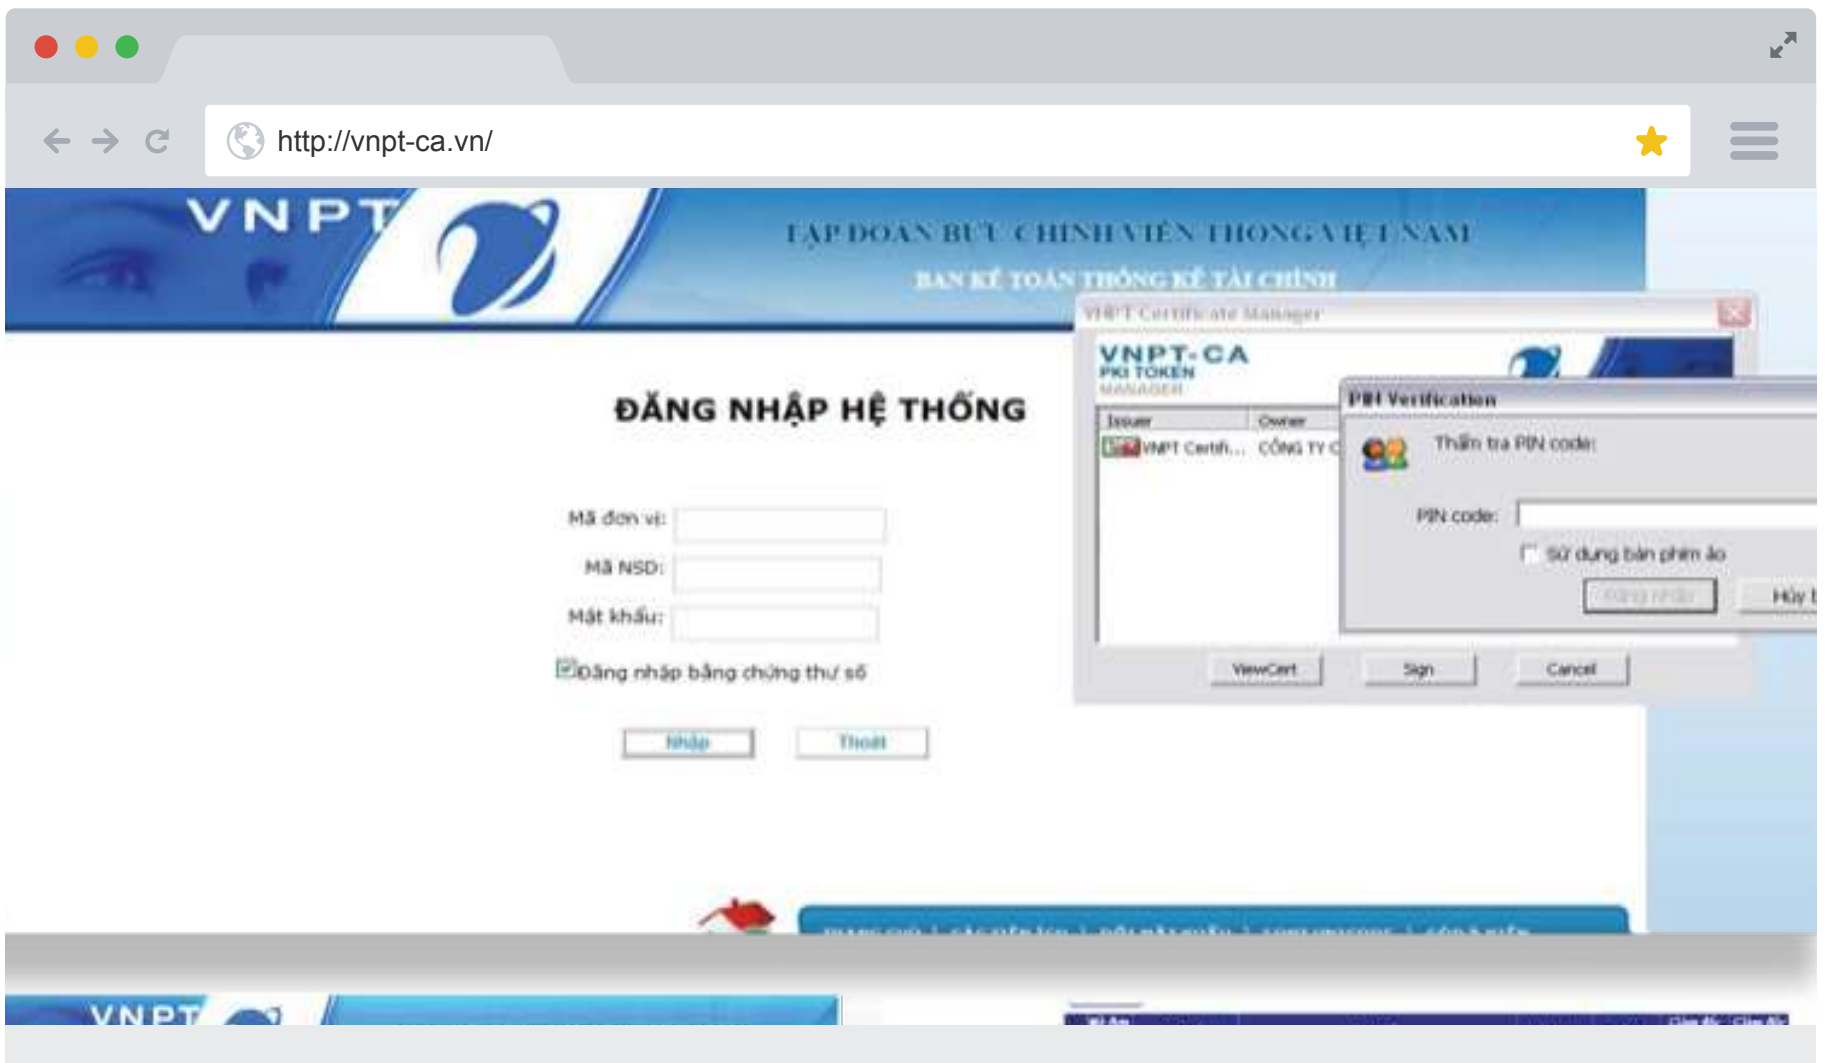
http://vnpt-ca.vn/

VNPT

TẬP ĐOÀN BƯU CHÍNH VIỄN THÔNG VIỆT NAM

BAN KẾ TOÁN THỐNG KÊ TÀI CHÍNH

ĐĂNG NHẬP HỆ THỐNG

Mã đơn vị:

Mã NSD:

Mật khẩu:

Đăng nhập bằng chứng thư số

Nhập

Thoát

VNPT Certificate Manager

VNPT-CA
PKI TOKEN
MANAGER

| Issuer | Owner |
|---|---|
| VNPT Certifi... | CÔNG TY C |

PIN Verification

Thẩm tra PIN code:

PIN code:

Sử dụng bàn phím ảo

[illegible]

Hủy b

ViewCert

Sign

Cancel

VNPT